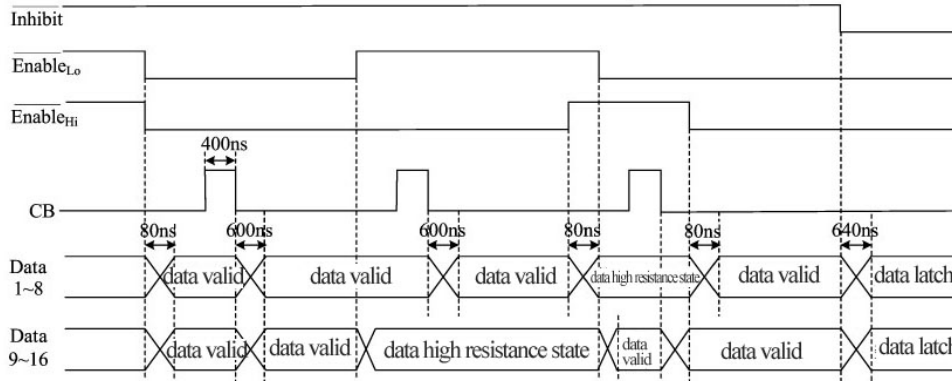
Inhibit

$\overline{\text{Enable}_{Lo}}$

$\overline{\text{Enable}_{Hi}}$

400ns

CB

80ns 600ns 600ns 80ns 80ns 640ns

Data 1~8

data valid data valid data valid data high resistance state data valid data latch

Data 9~16

data valid data valid data high resistance state data valid data valid data latch